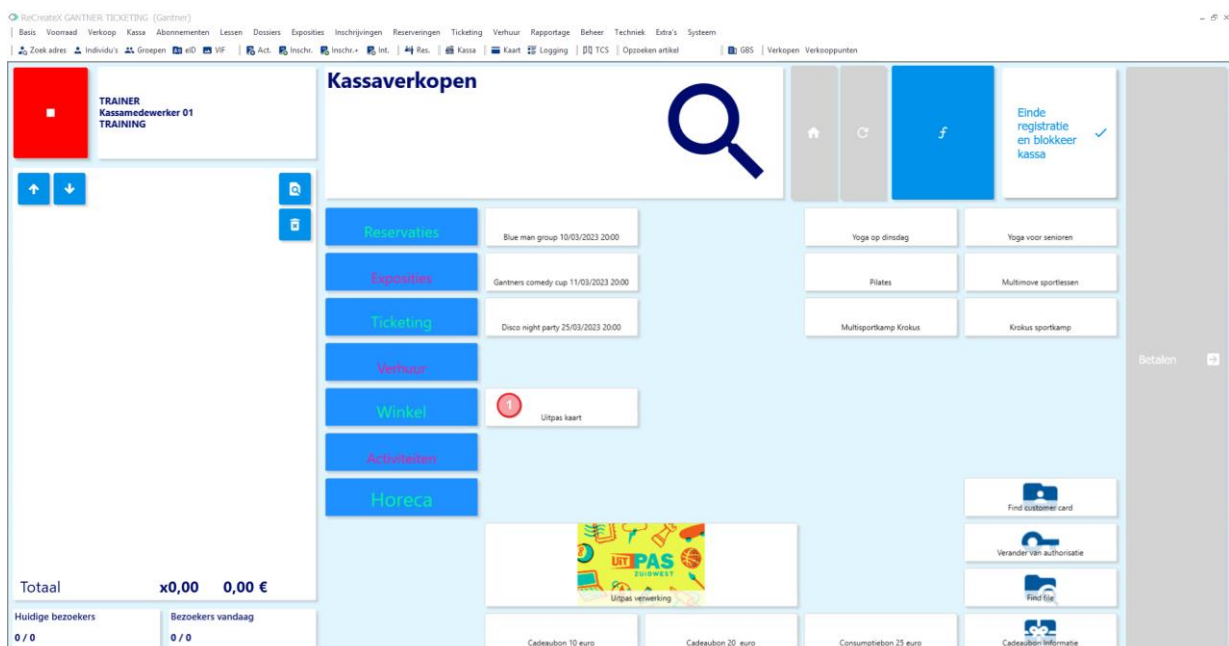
ReCreateX GANTNER TICKETING (Gantner)

Basis Voorraad Verkoop Kassa Abonnementen Lessen Dossiers Exposities Inschrijvingen Reserveringen Ticketing Verhuur Rapportage Beheer Techniek Extra's Systeem

Zoek adres Individu's Groepen eID VIF Act. Inschr. Inschr.+ Int. Res. Kassa Kaart Logging TCS Opzoeken artikel GBS Verkopen Verkooppunten

TRAINER
Kassamedewerker 01
TRAINING

Kassaverkopen

Einde registratie en blokkeer kassa

Reservaties
Exposities
Ticketing
Verhuur
Winkel
Activiteiten
Horeca

Blue man group 10/03/2023 20:00
Gantners comedy cup 11/03/2023 20:00
Disco night party 25/03/2023 20:00
1
Uitpas kaart

Yoga op dinsdag
Yoga voor senioren
Pilates
Multimove sportlessen
Multisportkamp Krokus
Krokus sportkamp

Betalen

Find customer card
Verander van authorisatie
Find file

UiTPAS ZUIDWEST
Uitpas verwerking

Totaal x0,00 0,00 €

Huidige bezoekers
0 / 0
Bezoekers vandaag
0 / 0

Cadeaubon 10 euro
Cadeaubon 20 euro
Consumptiebon 25 euro
Cadeaubon informatie